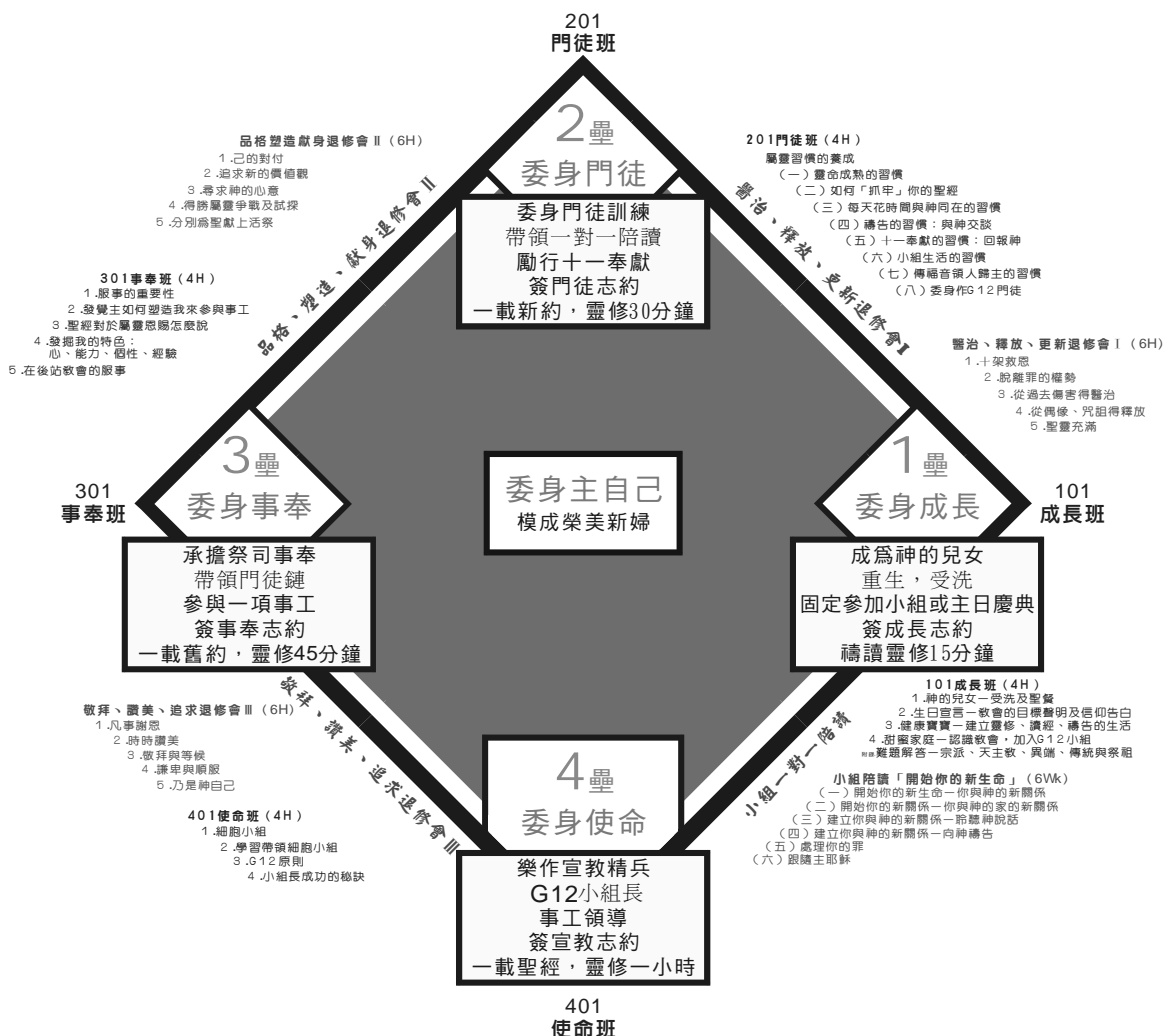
201
門徒班

2壘
委身門徒

委身門徒訓練
帶領一對一陪讀
勵行十一奉獻
簽門徒志約
一載新約，靈修30分鐘

品格塑造獻身退修會 II（6H）
1.己的對付
2.追求新的價值觀
3.尋求神的心意
4.得勝屬靈爭戰及試探
5.分別爲聖獻上活祭

品格、塑造、獻身退修會 II

301事奉班（4H）
1.服事的重要性
2.發覺主如何塑造我來參與事工
3.聖經對於屬靈恩賜怎麼說
4.發掘我的特色：心、能力、個性、經驗
5.在後站教會的服事

201門徒班（4H）
屬靈習慣的養成
（一）靈命成熟的習慣
（二）如何「抓牢」你的聖經
（三）每天花時間與神同在的習慣
（四）禱告的習慣：與神交談
（五）十一奉獻的習慣：回報神
（六）小組生活的習慣
（七）傳福音領人歸主的習慣
（八）委身作G12門徒

醫治、釋放、更新退修會 I

醫治、釋放、更新退修會 I（6H）
1.十架救恩
2.脫離罪的權勢
3.從過去傷害得醫治
4.從偶像、咒詛得釋放
5.聖靈充滿

301
事奉班

3壘
委身事奉

委身主自己
模成榮美新婦

1壘
委身成長

101
成長班

承擔祭司事奉
帶領門徒鏈
參與一項事工
簽事奉志約
一載舊約，靈修45分鐘

成爲神的兒女
重生，受洗
固定參加小組或主日慶典
簽成長志約
禱讀靈修15分鐘

敬拜、讚美、追求退修會 III（6H）
1.凡事謝恩
2.時時讚美
3.敬拜與等候
4.謙卑與順服
5.乃是神自己

敬拜、讚美、追求退修會 III

401使命班（4H）
1.細胞小組
2.學習帶領細胞小組
3.G12原則
4.小組長成功的秘訣

4壘
委身使命

樂作宣教精兵
G12小組長
事工領導
簽宣教志約
一載聖經，靈修一小時

101成長班（4H）
1.神的兒女－受洗及聖餐
2.生日宣言－教會的目標聲明及信仰告白
3.健康寶寶－建立靈修、讀經、禱告的生活
4.甜蜜家庭－認識教會，加入G12小組
附錄 難題解答－宗派、天主教、異端、傳統與祭祖

小組一對一陪讀

小組陪讀「開始你的新生命」（6Wk）
（一）開始你的新生命－你與神的新關係
（二）開始你的新關係－你與神的家的新關係
（三）建立你與神的新關係－聆聽神說話
（四）建立你與神的新關係－向神禱告
（五）處理你的罪
（六）跟隨主耶穌

401
使命班